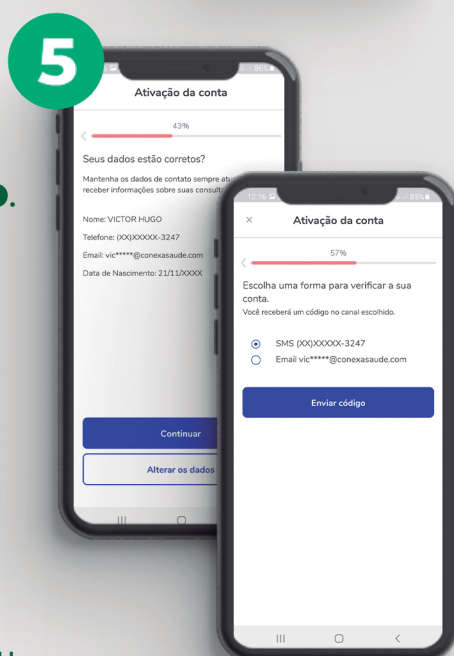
5

86%

Ativação da conta

43%

Seus dados estão corretos?

Mantenha os dados de contato sempre at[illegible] receber informações sobre suas consult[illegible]

Nome: VICTOR HUGO

Telefone: (XX)XXXXX-3247

Email: vic*****@conexasaude.com

Data de Nascimento: 21/11/XXXX

Continuar

Alterar os dados

12:16 85%

×

Ativação da conta

57%

Escolha uma forma para verificar a sua conta.

Você receberá um código no canal escolhido.

SMS (XX)XXXXX-3247

Email vic*****@conexasaude.com

Enviar código